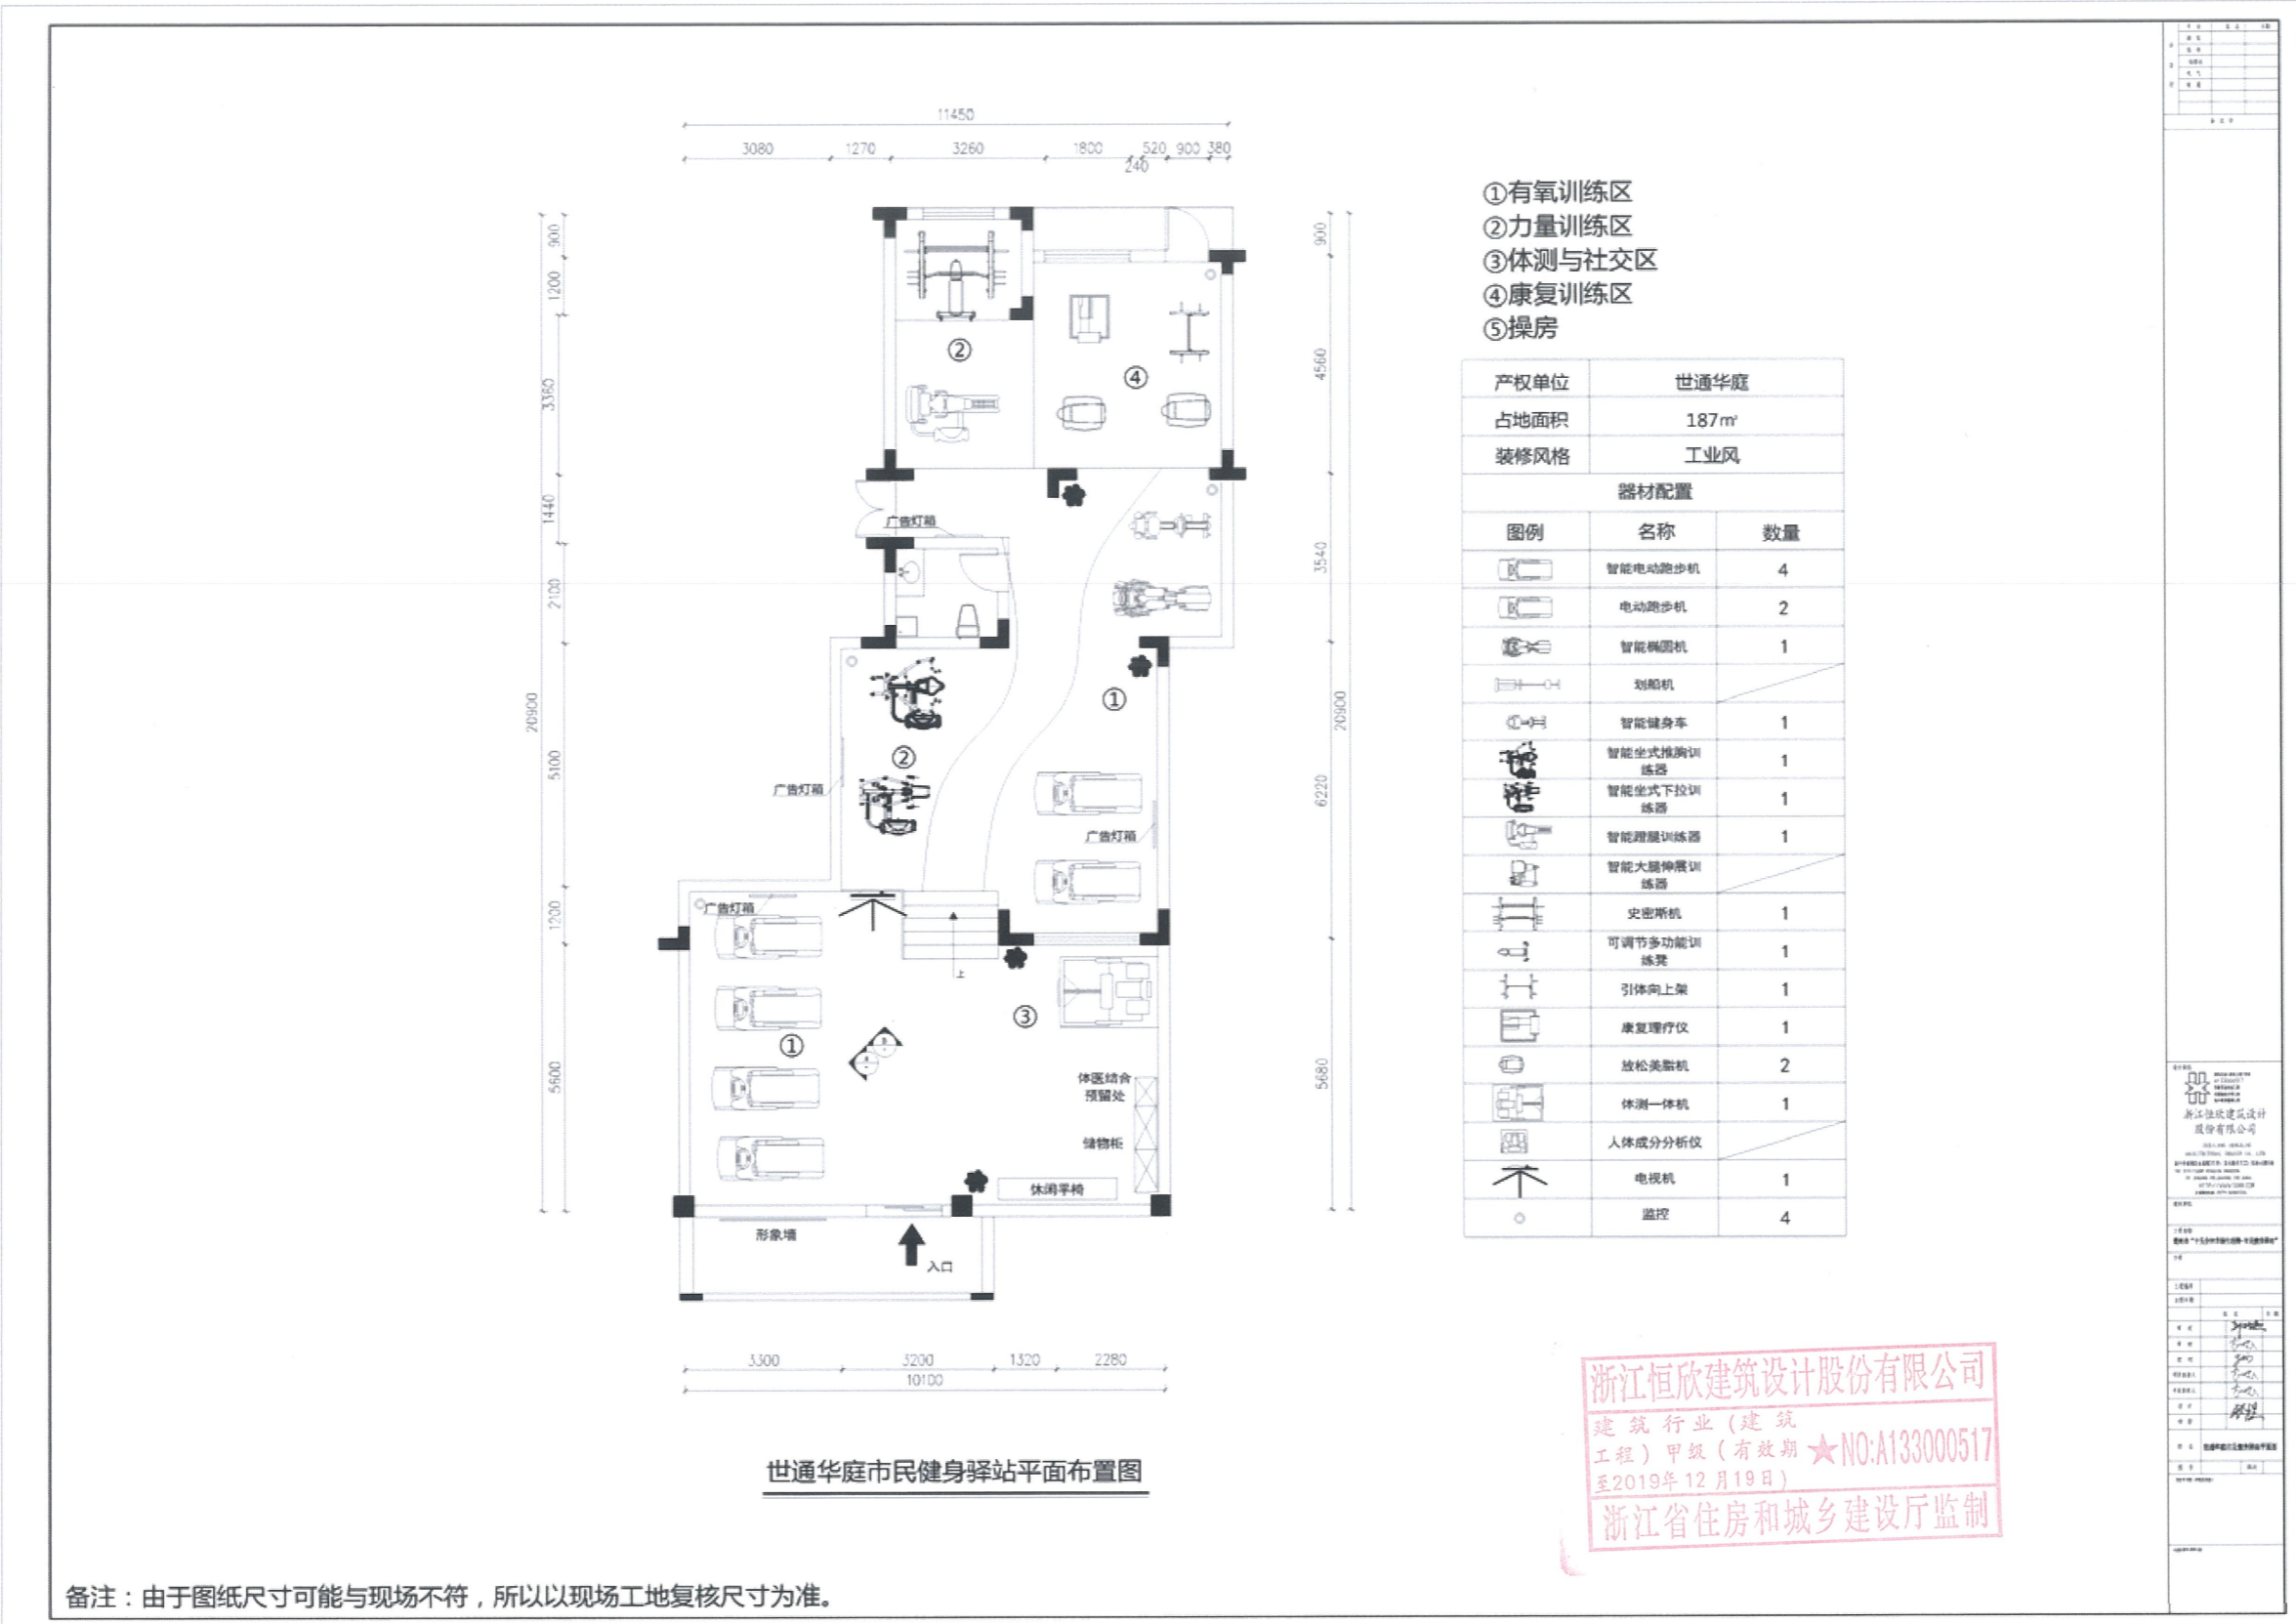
11450
3080 1270 3260 1800 520 900 380
240

900 1200 3360 1440 2100 20900 5100 1200 5600

900 4560 3540 20900 6220 5680

②
④
广告灯箱
①
②
广告灯箱
广告灯箱
广告灯箱
①
③
上
体医结合预留处
储物柜
休闲平椅
形象墙
入口

5300 3200 1320 2280
10100

世通华庭市民健身驿站平面布置图

①有氧训练区
②力量训练区
③体测与社交区
④康复训练区
⑤操房

| 产权单位 | 世通华庭 | |
|---|---|---|
| 占地面积 | 187㎡ | |
| 装修风格 | 工业风 | |
| 器材配置 | | |
| 图例 | 名称 | 数量 |
| | 智能电动跑步机 | 4 |
| | 电动跑步机 | 2 |
| | 智能椭圆机 | 1 |
| | 划船机 | |
| | 智能健身车 | 1 |
| | 智能坐式推胸训练器 | 1 |
| | 智能坐式下拉训练器 | 1 |
| | 智能蹬腿训练器 | 1 |
| | 智能大腿伸展训练器 | |
| | 史密斯机 | 1 |
| | 可调节多功能训练凳 | 1 |
| | 引体向上架 | 1 |
| | 康复理疗仪 | 1 |
| | 放松美脂机 | 2 |
| | 体测一体机 | 1 |
| | 人体成分分析仪 | |
| | 电视机 | 1 |
| | 监控 | 4 |

浙江恒欣建筑设计股份有限公司
建筑行业(建筑工程)甲级(有效期至2019年12月19日)
★NO:A133000517
浙江省住房和城乡建设厅监制

浙江恒欣建筑设计股份有限公司

备注：由于图纸尺寸可能与现场不符，所以以现场工地复核尺寸为准。